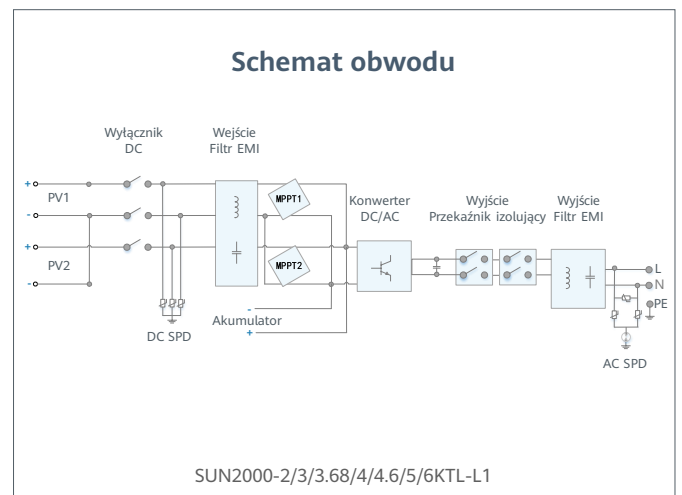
Schemat obwodu

Wyłącznik DC

Wejście Filtr EMI

+
PV1
-
+
PV2
-

MPPT1
MPPT2

Konwerter DC/AC

Wyjście Przekaźnik izolujący

Wyjście Filtr EMI

L
N
PE

-
Akumulator
+

DC SPD

AC SPD

SUN2000-2/3/3.68/4/4.6/5/6KTL-L1